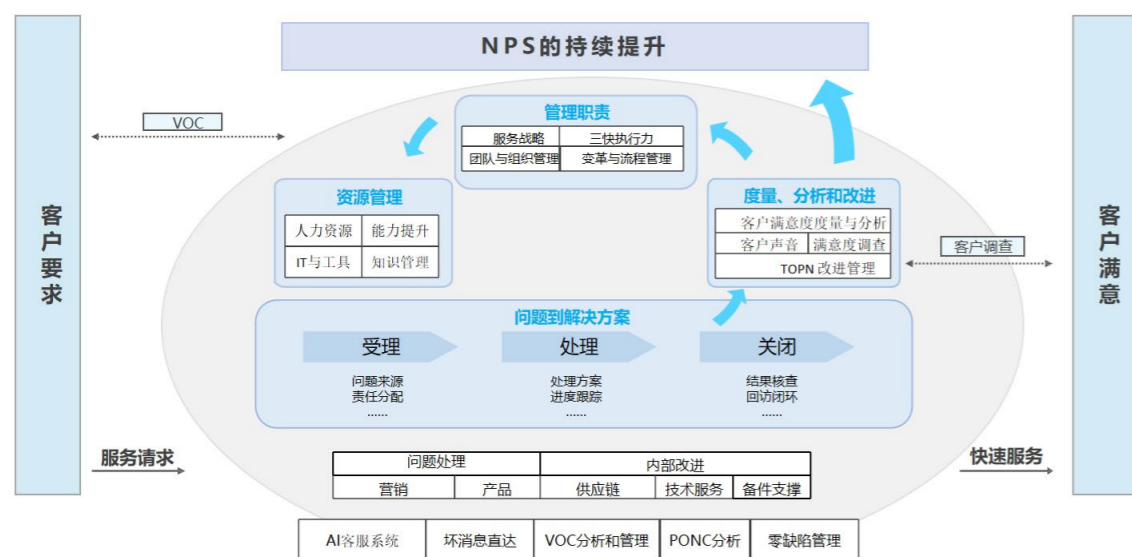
NPS的持续提升

客户要求

客户满意

VOC

管理职责

| 服务战略 | 三快执行力 |
|---|---|
| 团队与组织管理 | 变革与流程管理 |

资源管理

| 人力资源 | 能力提升 |
|---|---|
| IT与工具 | 知识管理 |

度量、分析和改进

| 客户满意度度量与分析 | |
|---|---|
| 客户声音 | 满意度调查 |
| TOPN 改进管理 | |

客户调查

问题到解决方案

受理

问题来源
责任分配
......

处理

处理方案
进度跟踪
......

关闭

结果核查
回访闭环
......

服务请求

快速服务

| 问题处理 | | 内部改进 | | |
|---|---|---|---|---|
| 营销 | 产品 | 供应链 | 技术服务 | 备件支撑 |

| AI客服系统 | 坏消息直达 | VOC分析和管理 | PONC分析 | 零缺陷管理 |
|---|---|---|---|---|